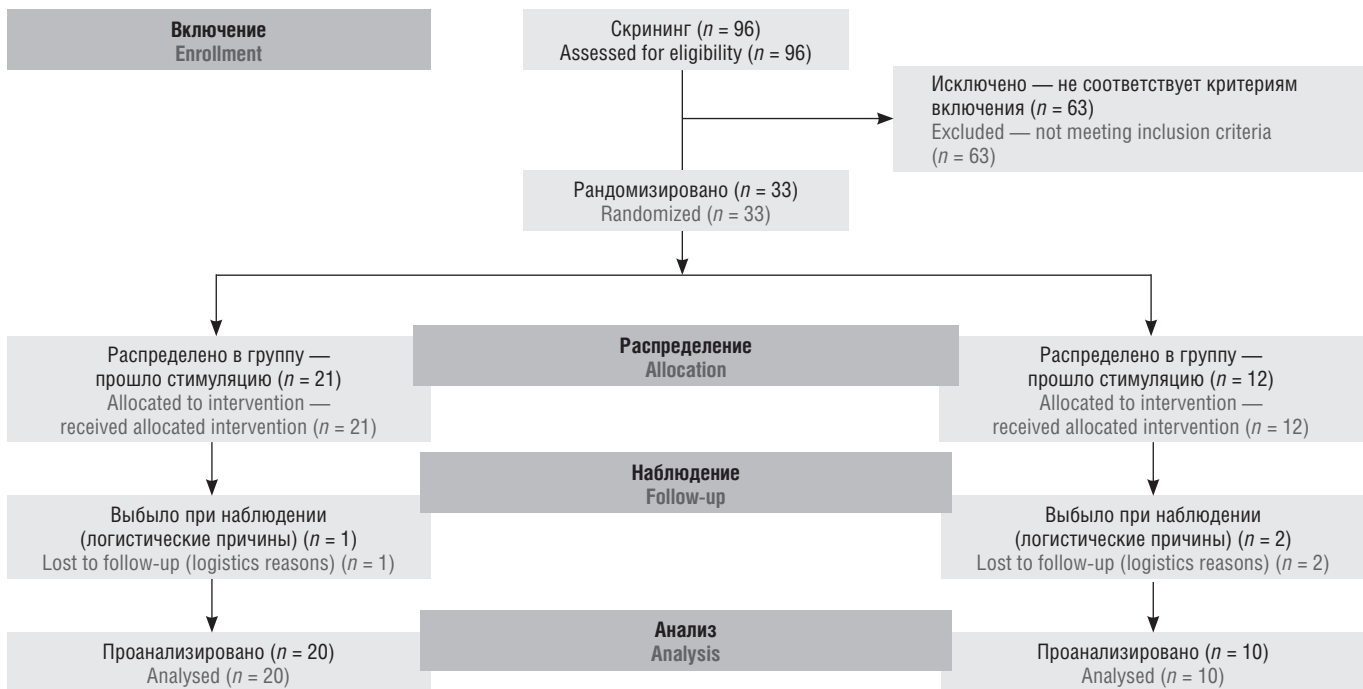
**Включение**
**Enrollment**

Скрининг ($n$ = 96)
Assessed for eligibility ($n$ = 96)

Исключено — не соответствует критериям включения ($n$ = 63)
Excluded — not meeting inclusion criteria ($n$ = 63)

Рандомизировано ($n$ = 33)
Randomized ($n$ = 33)

Распределено в группу — прошло стимуляцию ($n$ = 21)
Allocated to intervention — received allocated intervention ($n$ = 21)

**Распределение**
**Allocation**

Распределено в группу — прошло стимуляцию ($n$ = 12)
Allocated to intervention — received allocated intervention ($n$ = 12)

**Наблюдение**
**Follow-up**

Выбыло при наблюдении (логистические причины) ($n$ = 1)
Lost to follow-up (logistics reasons) ($n$ = 1)

Выбыло при наблюдении (логистические причины) ($n$ = 2)
Lost to follow-up (logistics reasons) ($n$ = 2)

**Анализ**
**Analysis**

Проанализировано ($n$ = 20)
Analysed ($n$ = 20)

Проанализировано ($n$ = 10)
Analysed ($n$ = 10)